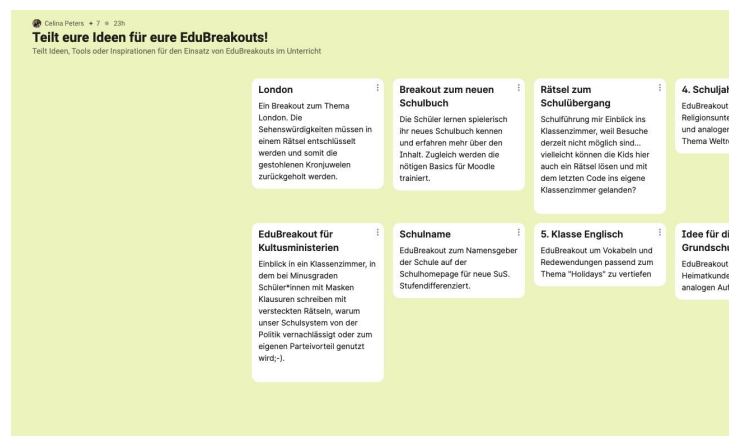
Celina Peters • 7 • 23h

Teilt eure Ideen für eure EduBreakouts!

Teilt Ideen, Tools oder Inspirationen für den Einsatz von EduBreakouts im Unterricht

London

Ein Breakout zum Thema London. Die Sehenswürdigkeiten müssen in einem Rätsel entschlüsselt werden und somit die gestohlenen Kronjuwelen zurückgeholt werden.

Breakout zum neuen Schulbuch

Die Schüler lernen spielerisch ihr neues Schulbuch kennen und erfahren mehr über den Inhalt. Zugleich werden die nötigen Basics für Moodle trainiert.

Rätsel zum Schulübergang

Schulführung mir Einblick ins Klassenzimmer, weil Besuche derzeit nicht möglich sind... vielleicht können die Kids hier auch ein Rätsel lösen und mit dem letzten Code ins eigene Klassenzimmer gelanden?

4. Schuljah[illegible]

EduBreakout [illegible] Religionsunte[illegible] und analoger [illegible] Thema Weltre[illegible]

EduBreakout für Kultusministerien

Einblick in ein Klassenzimmer, in dem bei Minusgraden Schüler*innen mit Masken Klausuren schreiben mit versteckten Rätseln, warum unser Schulsystem von der Politik vernachlässigt oder zum eigenen Parteivorteil genutzt wird;-).

Schulname

EduBreakout zum Namensgeber der Schule auf der Schulhomepage für neue SuS. Stufendifferenziert.

5. Klasse Englisch

EduBreakout um Vokabeln und Redewendungen passend zum Thema "Holidays" zu vertiefen

Idee für di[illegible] Grundschu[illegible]

EduBreakout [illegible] Heimatkunde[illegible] analogen Auf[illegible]